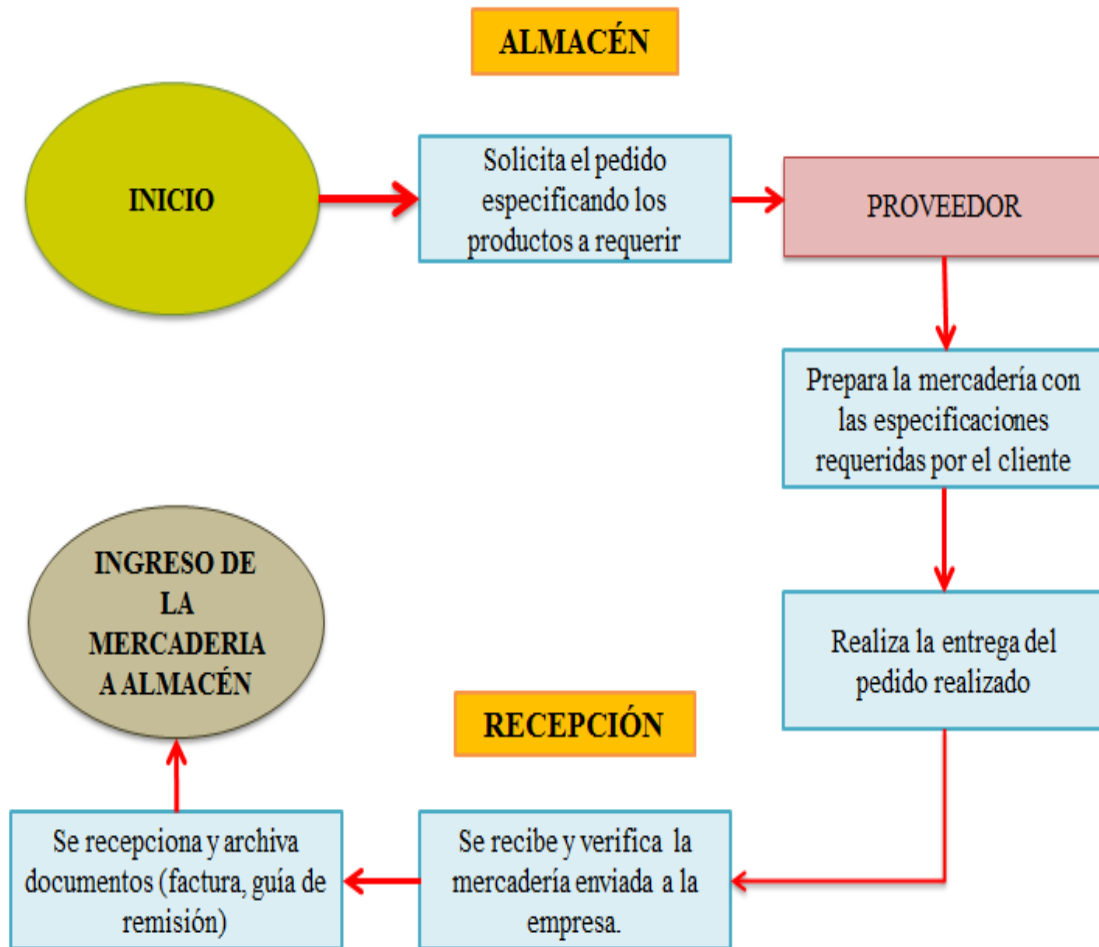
ALMACÉN

INICIO

Solicita el pedido especificando los productos a requerir

PROVEEDOR

Prepara la mercadería con las especificaciones requeridas por el cliente

Realiza la entrega del pedido realizado

RECEPCIÓN

Se recibe y verifica la mercadería enviada a la empresa.

Se recepciona y archiva documentos (factura, guía de remisión)

INGRESO DE LA MERCADERIA A ALMACÉN